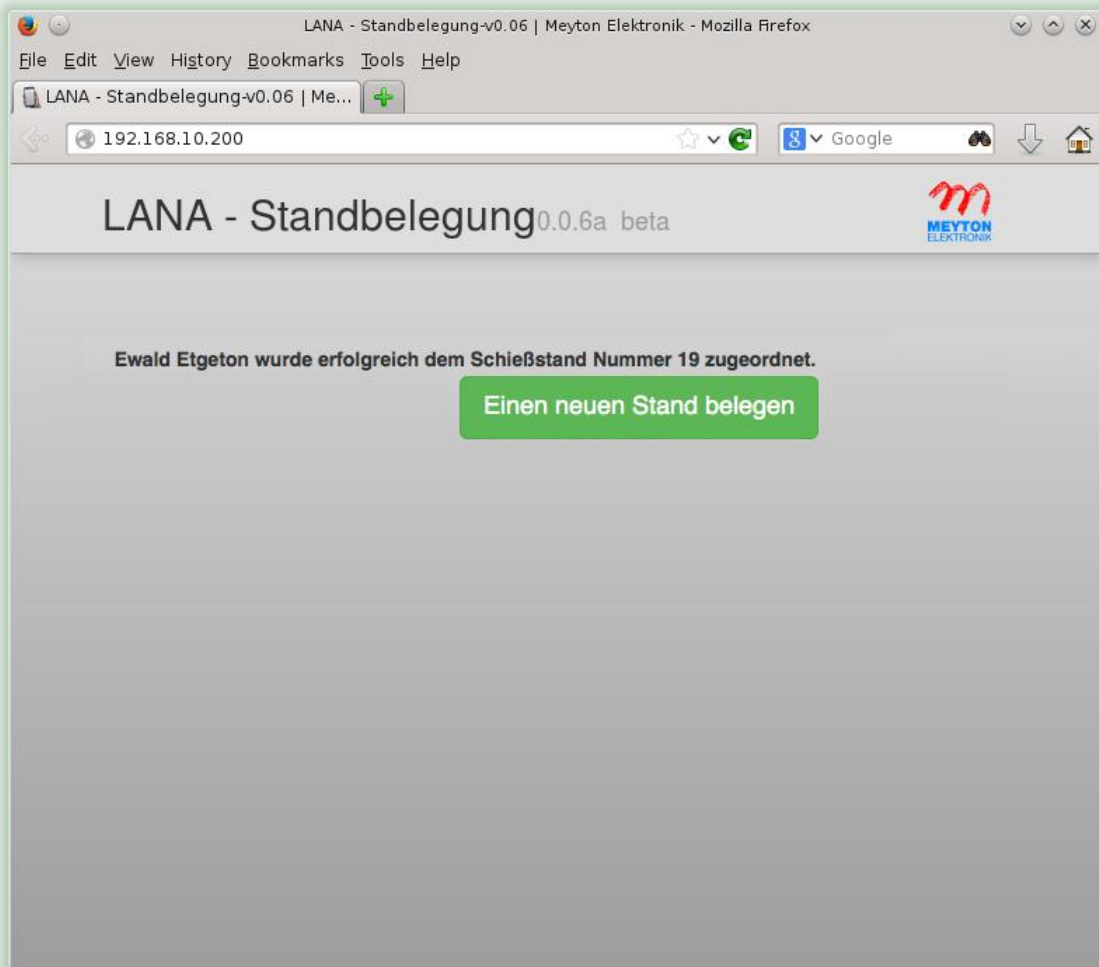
LANA - Standbelegung-v0.06 | Meyton Elektronik - Mozilla Firefox

File Edit View History Bookmarks Tools Help

LANA - Standbelegung-v0.06 | Me...

192.168.10.200

Google

LANA - Standbelegung0.0.6a beta

MEYTON ELEKTRONIK

Ewald Etgeton wurde erfolgreich dem Schießstand Nummer 19 zugeordnet.

Einen neuen Stand belegen